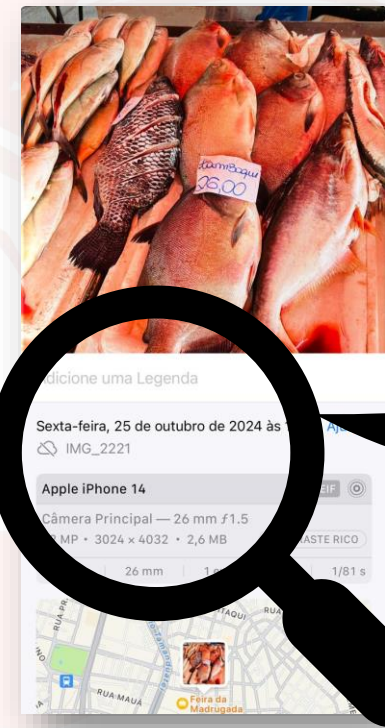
Tambaqui
26,00

dicione uma Legenda

Sexta-feira, 25 de outubro de 2024 às

Aj

IMG_2221

Apple iPhone 14

EIF

Câmera Principal — 26 mm ƒ1.5

MP • 3024 × 4032 • 2,6 MB

RASTE RICO

26 mm

1/81 s

RUA PR

ESTAQUI

RUA

RUA MAUÁ

Feira da Madrugada